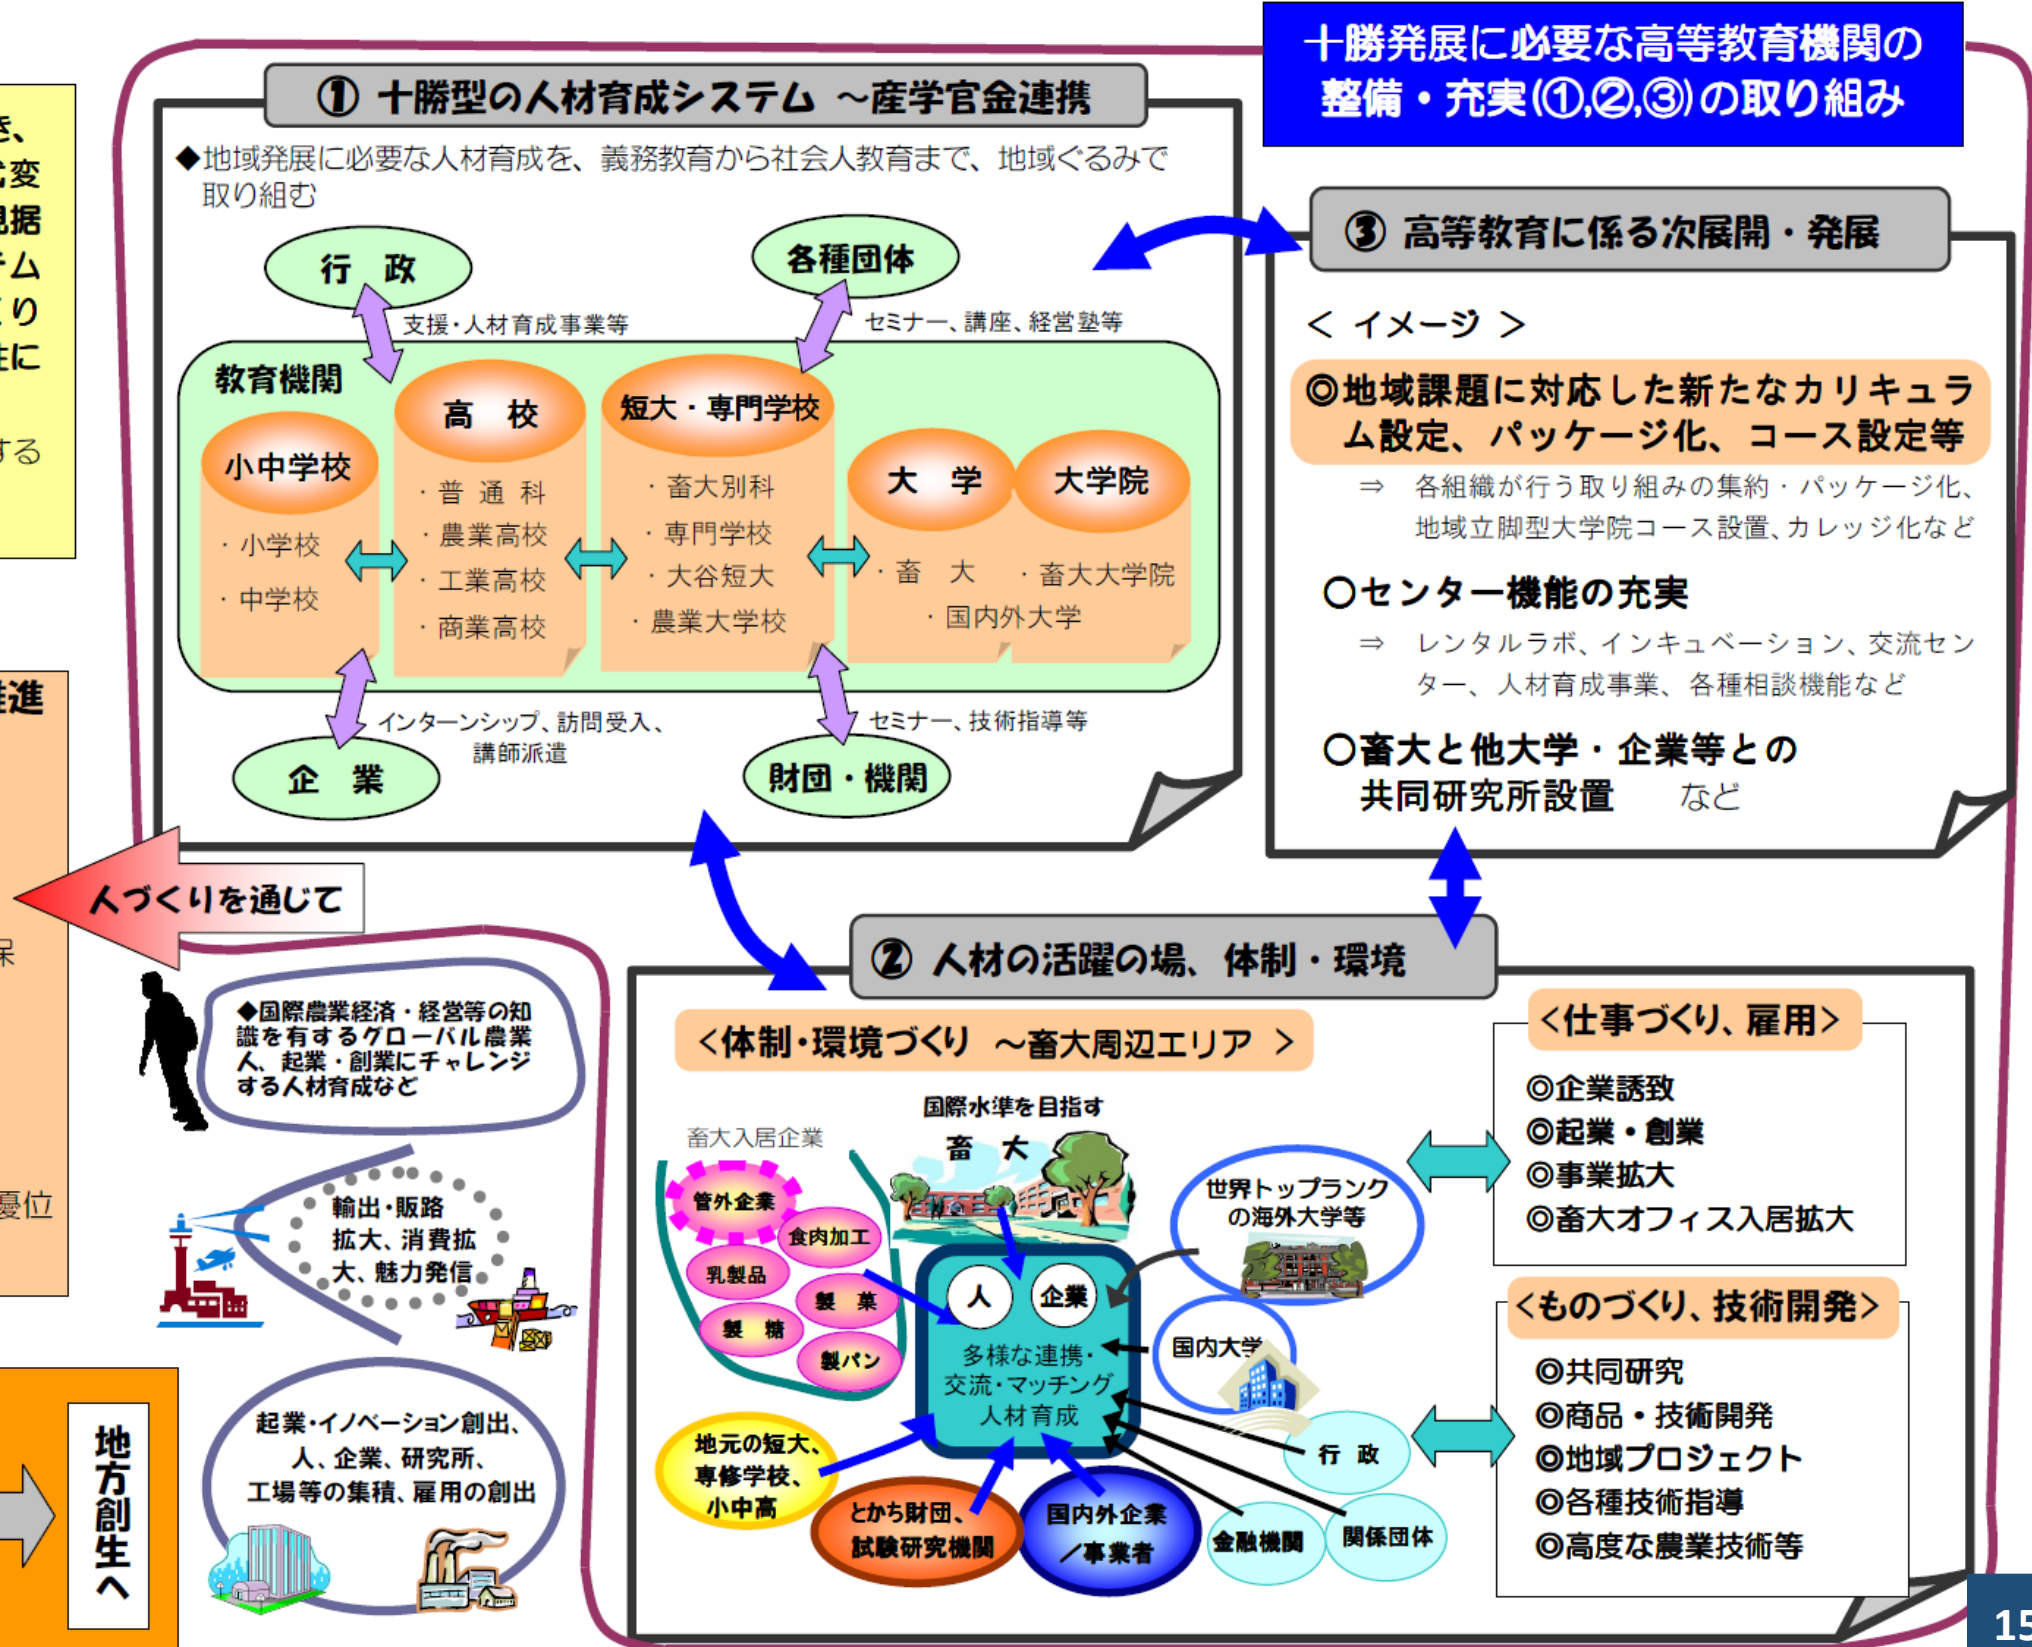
き、
変
据
ム
り
に
する

進

保

優位

十勝発展に必要な高等教育機関の整備・充実(①,②,③)の取り組み

① 十勝型の人材育成システム ～産学官金連携

◆地域発展に必要な人材育成を、義務教育から社会人教育まで、地域ぐるみで取り組む

行　政
支援・人材育成事業等
各種団体
セミナー、講座、経営塾等

教育機関
小中学校
・小学校
・中学校
高　校
・普通科
・農業高校
・工業高校
・商業高校
短大・専門学校
・畜大別科
・専門学校
・大谷短大
・農業大学校
大　学
・畜　大
・国内外大学
大学院
・畜大大学院

インターンシップ、訪問受入、講師派遣
企　業
セミナー、技術指導等
財団・機関

③ 高等教育に係る次展開・発展

＜ イメージ ＞
◎地域課題に対応した新たなカリキュラム設定、パッケージ化、コース設定等
⇒ 各組織が行う取り組みの集約・パッケージ化、地域立脚型大学院コース設置、カレッジ化など
○センター機能の充実
⇒ レンタルラボ、インキュベーション、交流センター、人材育成事業、各種相談機能など
○畜大と他大学・企業等との共同研究所設置　など

人づくりを通じて

◆国際農業経済・経営等の知識を有するグローバル農業人、起業・創業にチャレンジする人材育成など

輸出・販路拡大、消費拡大、魅力発信

起業・イノベーション創出、人、企業、研究所、工場等の集積、雇用の創出

地方創生へ

② 人材の活躍の場、体制・環境

＜体制・環境づくり ～畜大周辺エリア ＞
畜大入居企業
国際水準を目指す
畜　大
管外企業
食肉加工
乳製品
製　菓
製　糖
製パン
人
企業
多様な連携・交流・マッチング人材育成
世界トップランクの海外大学等
国内大学
行　政
地元の短大、専修学校、小中高
とかち財団、試験研究機関
国内外企業／事業者
金融機関
関係団体

＜仕事づくり、雇用＞
◎企業誘致
◎起業・創業
◎事業拡大
◎畜大オフィス入居拡大

＜ものづくり、技術開発＞
◎共同研究
◎商品・技術開発
◎地域プロジェクト
◎各種技術指導
◎高度な農業技術等

15